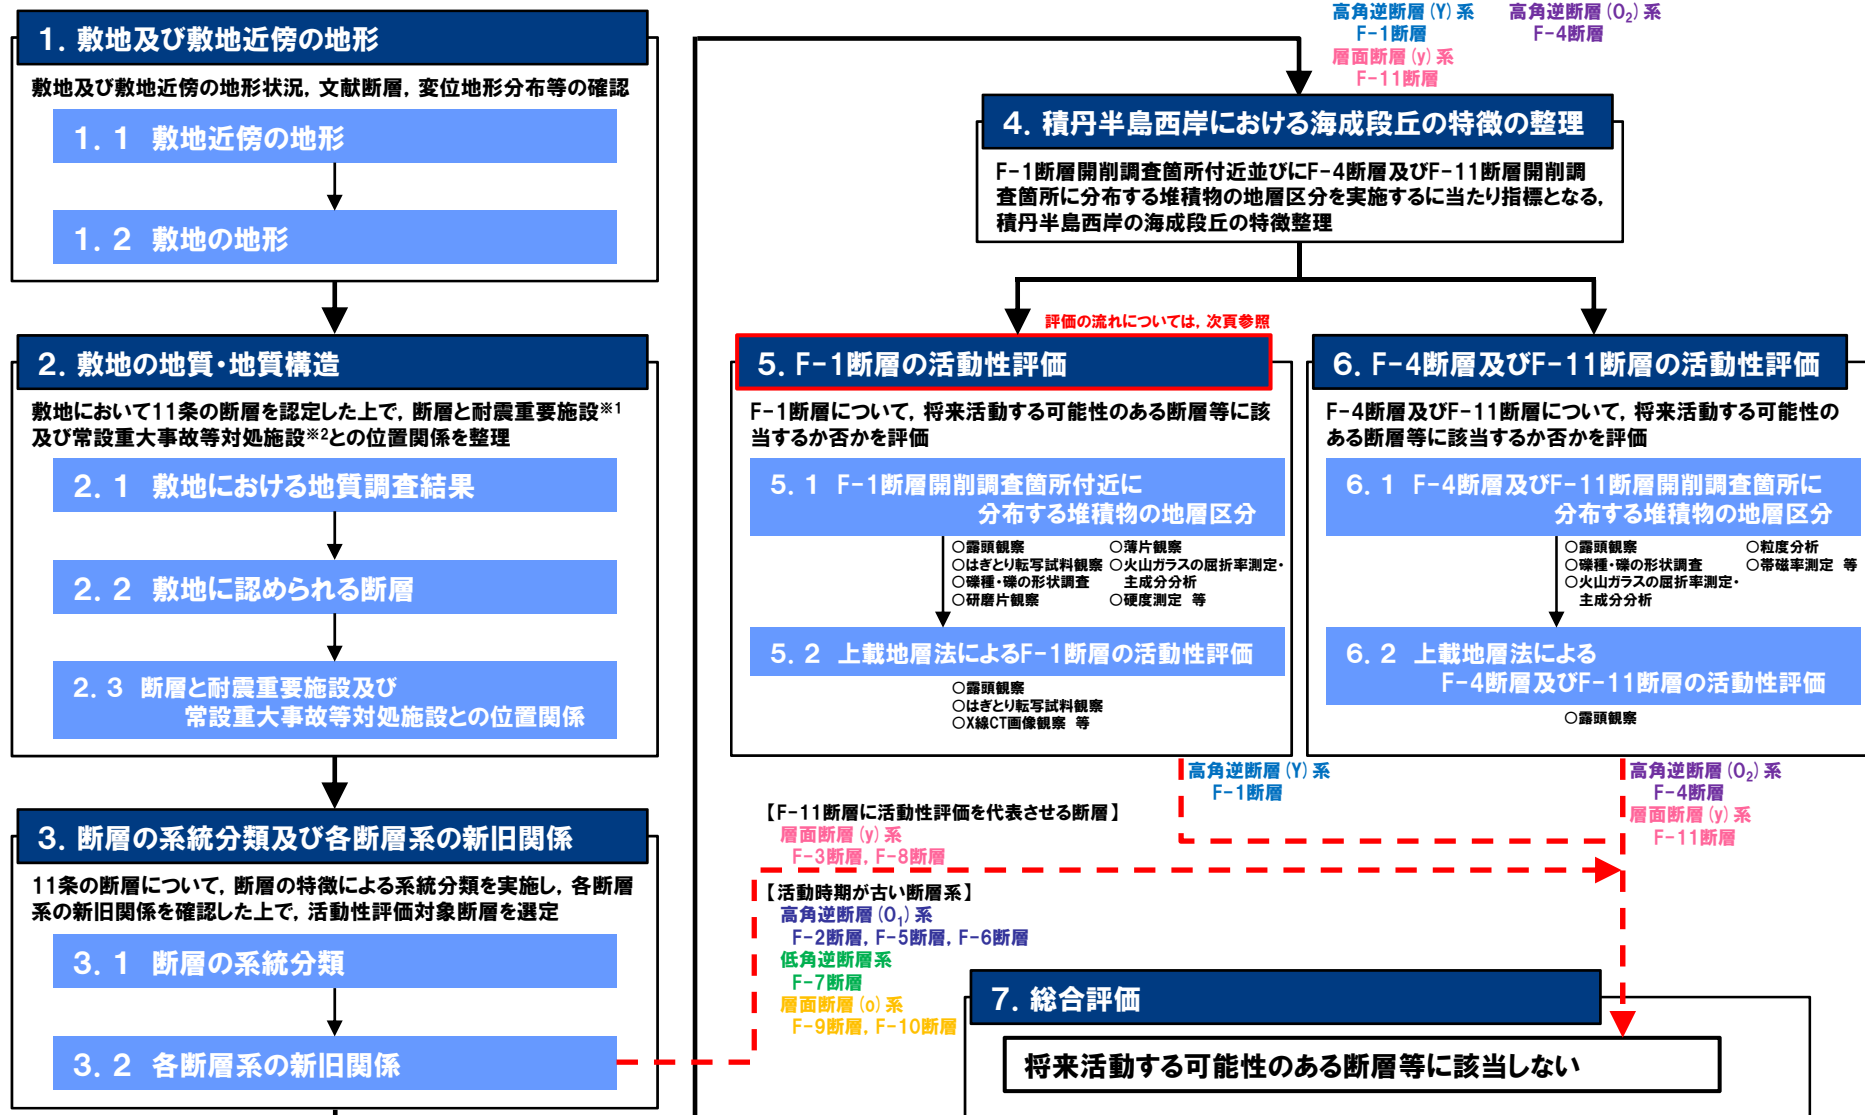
1. 敷地及び敷地近傍の地形

敷地及び敷地近傍の地形状況，文献断層，変位地形分布等の確認

1．1 敷地近傍の地形

1．2 敷地の地形

2. 敷地の地質・地質構造

敷地において11条の断層を認定した上で，断層と耐震重要施設※1及び常設重大事故等対処施設※2との位置関係を整理

2．1 敷地における地質調査結果

2．2 敷地に認められる断層

2．3 断層と耐震重要施設及び常設重大事故等対処施設との位置関係

3. 断層の系統分類及び各断層系の新旧関係

11条の断層について，断層の特徴による系統分類を実施し，各断層系の新旧関係を確認した上で，活動性評価対象断層を選定

3．1 断層の系統分類

3．2 各断層系の新旧関係

高角逆断層（Y）系
F-1断層
層面断層（y）系
F-11断層

高角逆断層（$O_2$）系
F-4断層

4. 積丹半島西岸における海成段丘の特徴の整理

F-1断層開削調査箇所付近並びにF-4断層及びF-11断層開削調査箇所に分布する堆積物の地層区分を実施するに当たり指標となる，積丹半島西岸の海成段丘の特徴整理

評価の流れについては，次頁参照

5. F-1断層の活動性評価

F-1断層について，将来活動する可能性のある断層等に該当するか否かを評価

5．1 F-1断層開削調査箇所付近に分布する堆積物の地層区分

○露頭観察
○はぎとり転写試料観察
○礫種・礫の形状調査
○研磨片観察
○薄片観察
○火山ガラスの屈折率測定・主成分分析
○硬度測定 等

5．2 上載地層法によるF-1断層の活動性評価

○露頭観察
○はぎとり転写試料観察
○X線CT画像観察 等

6. F-4断層及びF-11断層の活動性評価

F-4断層及びF-11断層について，将来活動する可能性のある断層等に該当するか否かを評価

6．1 F-4断層及びF-11断層開削調査箇所に分布する堆積物の地層区分

○露頭観察
○礫種・礫の形状調査
○火山ガラスの屈折率測定・主成分分析
○粒度分析
○帯磁率測定 等

6．2 上載地層法によるF-4断層及びF-11断層の活動性評価

○露頭観察

高角逆断層（Y）系
F-1断層

高角逆断層（$O_2$）系
F-4断層
層面断層（y）系
F-11断層

【F-11断層に活動性評価を代表させる断層】
層面断層（y）系
F-3断層，F-8断層

【活動時期が古い断層系】
高角逆断層（$O_1$）系
F-2断層，F-5断層，F-6断層
低角逆断層系
F-7断層
層面断層（o）系
F-9断層，F-10断層

7. 総合評価

将来活動する可能性のある断層等に該当しない